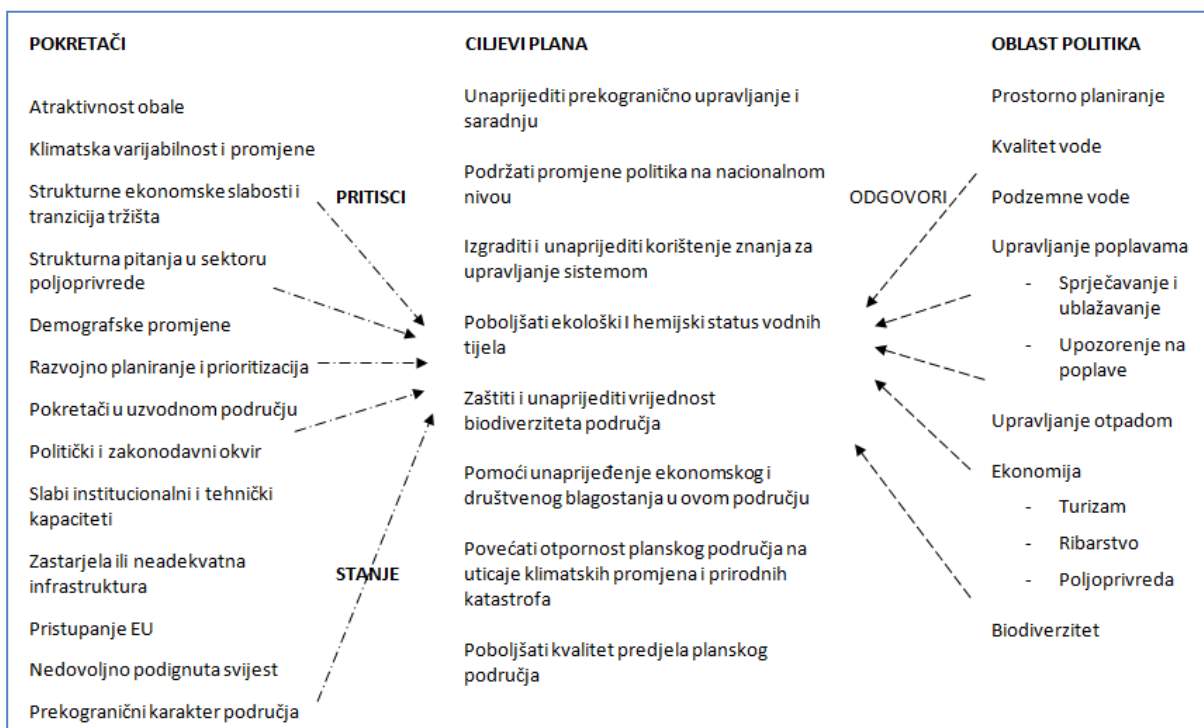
POKRETAČI

Atraktivnost obale

Klimatska varijabilnost i promjene

Strukturne ekonomske slabosti i tranzicija tržišta

Strukturna pitanja u sektoru poljoprivrede

Demografske promjene

Razvojno planiranje i prioritizacija

Pokretači u uzvodnom području

Politički i zakonodavni okvir

Slabi institucionalni i tehnički kapaciteti

Zastarjela ili neadekvatna infrastruktura

Pristupanje EU

Nedovoljno podignuta svijest

Prekogranični karakter područja

PRITISCI

STANJE

CILJEVI PLANA

Unaprijediti prekogranično upravljanje i saradnju

Podržati promjene politika na nacionalnom nivou

Izgraditi i unaprijediti korištenje znanja za upravljanje sistemom

Poboljšati ekološki I hemijski status vodnih tijela

Zaštiti i unaprijediti vrijednost biodiverziteta područja

Pomoći unaprijeđenje ekonomskog i društvenog blagostanja u ovom području

Povećati otpornost planskog područja na uticaje klimatskih promjena i prirodnih katastrofa

Poboljšati kvalitet predjela planskog područja

ODGOVORI

OBLAST POLITIKA

Prostorno planiranje

Kvalitet vode

Podzemne vode

Upravljanje poplavama
- Sprječavanje i ublažavanje
- Upozorenje na poplave

Upravljanje otpadom

Ekonomija
- Turizam
- Ribarstvo
- Poljoprivreda

Biodiverzitet